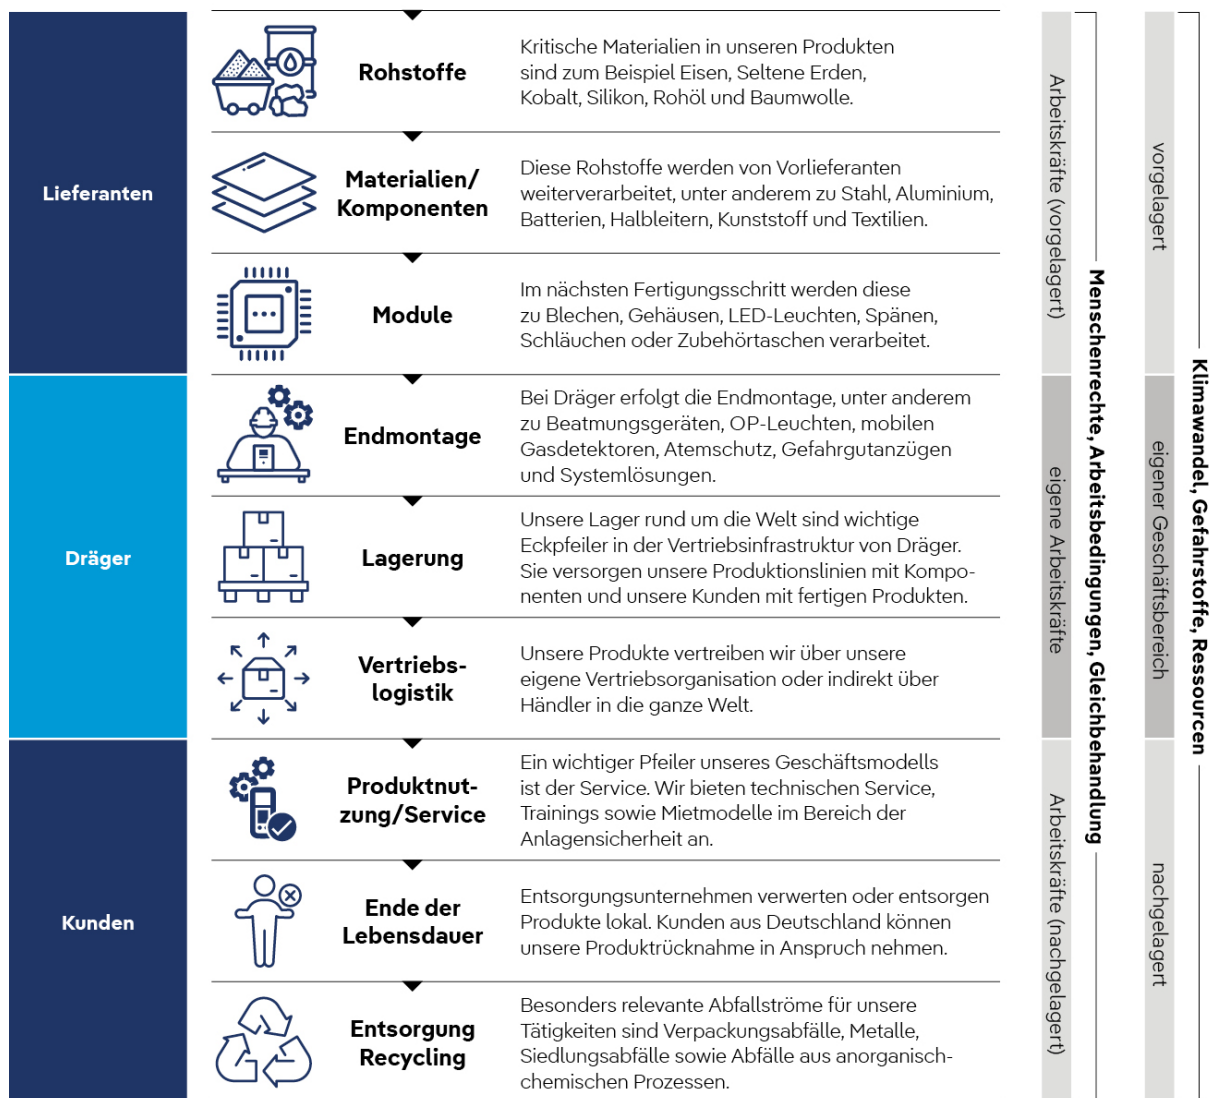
Lieferanten

Rohstoffe

Kritische Materialien in unseren Produkten sind zum Beispiel Eisen, Seltene Erden, Kobalt, Silikon, Rohöl und Baumwolle.

Materialien/ Komponenten

Diese Rohstoffe werden von Vorlieferanten weiterverarbeitet, unter anderem zu Stahl, Aluminium, Batterien, Halbleitern, Kunststoff und Textilien.

Module

Im nächsten Fertigungsschritt werden diese zu Blechen, Gehäusen, LED-Leuchten, Spänen, Schläuchen oder Zubehörtaschen verarbeitet.

Dräger

Endmontage

Bei Dräger erfolgt die Endmontage, unter anderem zu Beatmungsgeräten, OP-Leuchten, mobilen Gasdetektoren, Atemschutz, Gefahrgutanzügen und Systemlösungen.

Lagerung

Unsere Lager rund um die Welt sind wichtige Eckpfeiler in der Vertriebsinfrastruktur von Dräger. Sie versorgen unsere Produktionslinien mit Komponenten und unsere Kunden mit fertigen Produkten.

Vertriebslogistik

Unsere Produkte vertreiben wir über unsere eigene Vertriebsorganisation oder indirekt über Händler in die ganze Welt.

Kunden

Produktnutzung/Service

Ein wichtiger Pfeiler unseres Geschäftsmodells ist der Service. Wir bieten technischen Service, Trainings sowie Mietmodelle im Bereich der Anlagensicherheit an.

Ende der Lebensdauer

Entsorgungsunternehmen verwerten oder entsorgen Produkte lokal. Kunden aus Deutschland können unsere Produktrücknahme in Anspruch nehmen.

Entsorgung Recycling

Besonders relevante Abfallströme für unsere Tätigkeiten sind Verpackungsabfälle, Metalle, Siedlungsabfälle sowie Abfälle aus anorganisch-chemischen Prozessen.

Arbeitskräfte (vorgelagert)

eigene Arbeitskräfte

Arbeitskräfte (nachgelagert)

Menschenrechte, Arbeitsbedingungen, Gleichbehandlung

vorgelagert

eigener Geschäftsbereich

nachgelagert

Klimawandel, Gefahrstoffe, Ressourcen